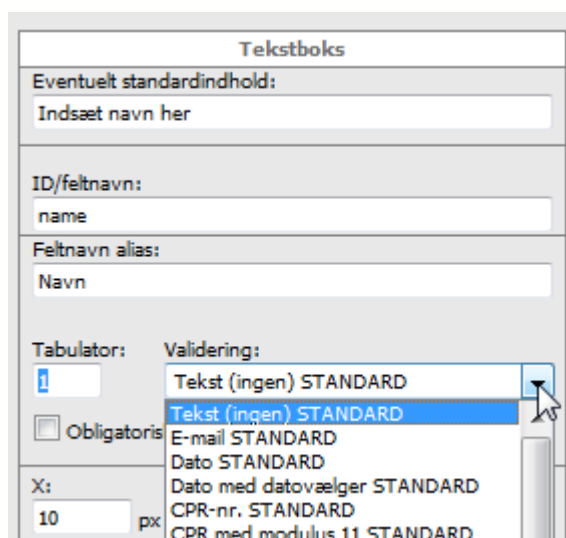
Tekstboks

Eventuelt standardindhold:

Indsæt navn her

ID/feltnavn:

name

Feltnavn alias:

Navn

Tabulator:

1

Validering:

Tekst (ingen) STANDARD

Obligatoris

Tekst (ingen) STANDARD
E-mail STANDARD
Dato STANDARD
Dato med datovælger STANDARD
CPR-nr. STANDARD
CPR med modulus 11 STANDARD

X:

10

px